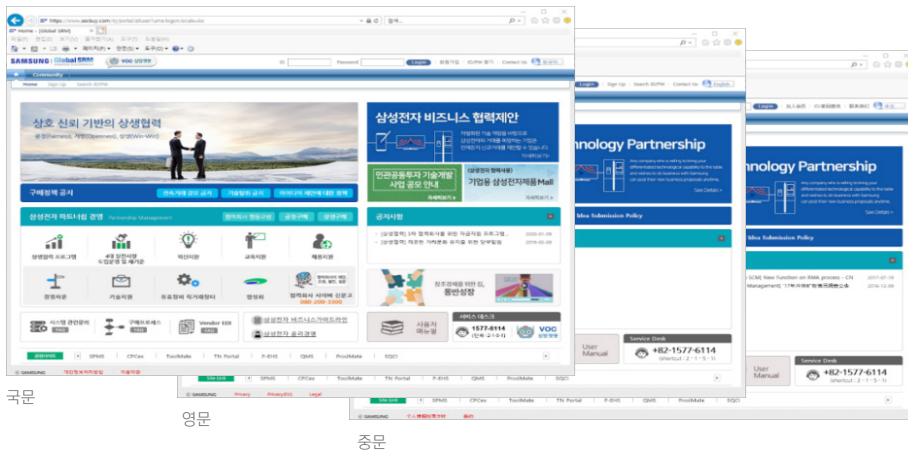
https://www.secbuy.com/irj/portal/anonymous?...

Home - [Global SRM]

SAMSUNG | Global SRM

VOC 상담창구

ID Password Login 회원가입 ID/PW 찾기 Contact Us

Community

Home Sign up Search ID/PW

상호 신뢰 기반의 상생협력

공정(Fairness), 개방(Openness), 상생(Win-Win)

구매정책 공시

삼성전자 비즈니스 협력제안

인공지능투자 기술개발 사업 공모 안내

기업용 삼성전자제품Mall

삼성전자 파트너십 경영 Partnership Management

상생협력 프로그램

혁신지원

교육지원

채용지원

환경/보건

기술지원

유통형태 직거래장터

협성회

협력회사 사내복 신문고

공지사항

사용자 매뉴얼

서비스 데스크

1577-6114

VOC

삼성전자 비즈니스가이드라인

삼성전자 윤리경영

SPMS CPCex ToolMate TN Portal P-EHS QMS ProcMate SQCI

Login Sign Up Search ID/PW Contact Us English

nnology Partnership

See Details >

Submission Policy

User Manual

Service Desk

+82-1577-6114

(shortcut : 2-1-5-1)

SPMS CPCex ToolMate TN Portal P-EHS QMS ProcMate SQCI

Privacy Privacy(EU) Legal

nnology Partnership

See Details >

Submission Policy

SCM] New function on RMA process - CN

Management] "17年采购方针"商务活动...

2017-07-18

2016-12-06

User Manual

Service Desk

+82-1577-6114

(shortcut : 2-1-5-1)

SPMS CPCex ToolMate TN Portal P-EHS QMS ProcMate SQCI

SAMSUNG

국문

영문

중문